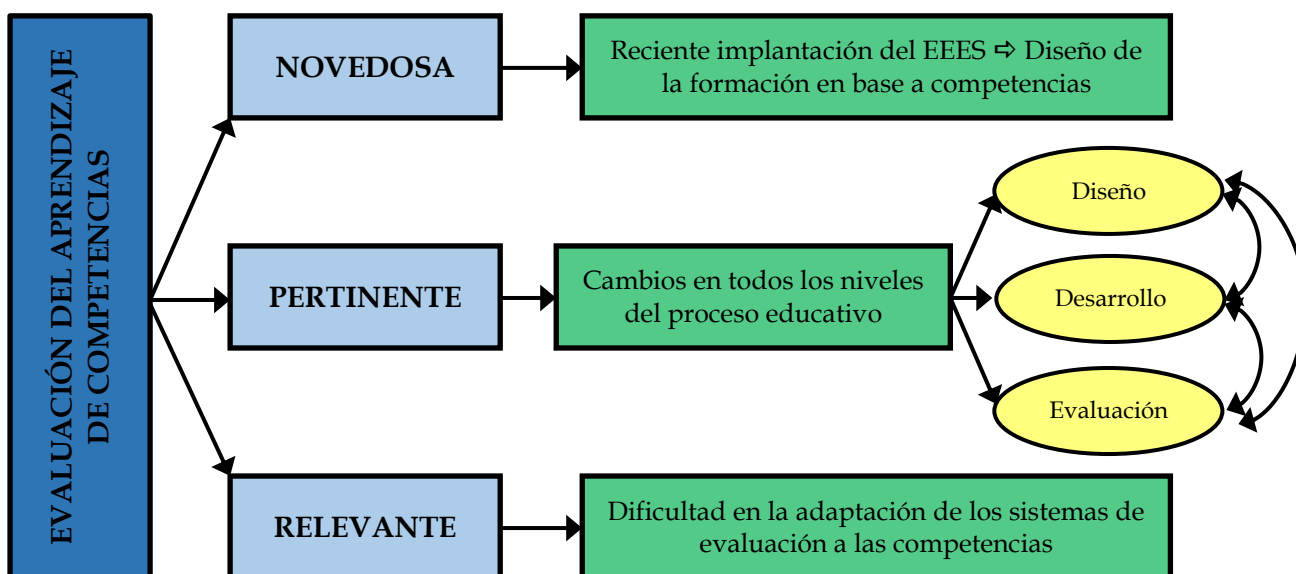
EVALUACIÓN DEL APRENDIZAJE DE COMPETENCIAS

NOVEDOSA

Reciente implantación del EEES ⇨ Diseño de la formación en base a competencias

PERTINENTE

Cambios en todos los niveles del proceso educativo

Diseño

Desarrollo

Evaluación

RELEVANTE

Dificultad en la adaptación de los sistemas de evaluación a las competencias